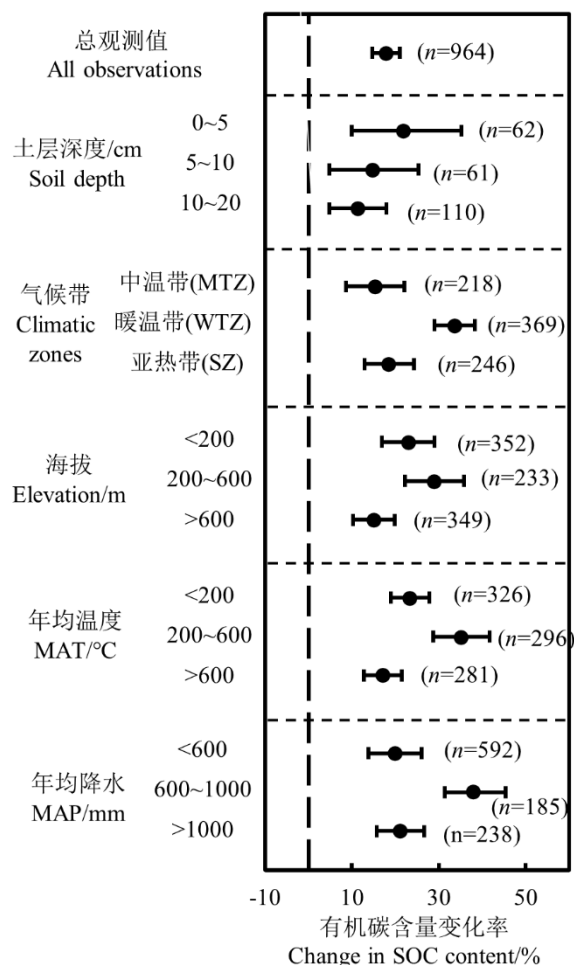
总观测值
All observations
($n$=964)

土层深度/cm
Soil depth
0~5 ($n$=62)
5~10 ($n$=61)
10~20 ($n$=110)

气候带
Climatic zones
中温带(MTZ) ($n$=218)
暖温带(WTZ) ($n$=369)
亚热带(SZ) ($n$=246)

海拔
Elevation/m
<200 ($n$=352)
200~600 ($n$=233)
>600 ($n$=349)

年均温度
MAT/°C
<200 ($n$=326)
200~600 ($n$=296)
>600 ($n$=281)

年均降水
MAP/mm
<600 ($n$=592)
600~1000 ($n$=185)
>1000 (n=238)

-10 10 30 50
有机碳含量变化率
Change in SOC content/%